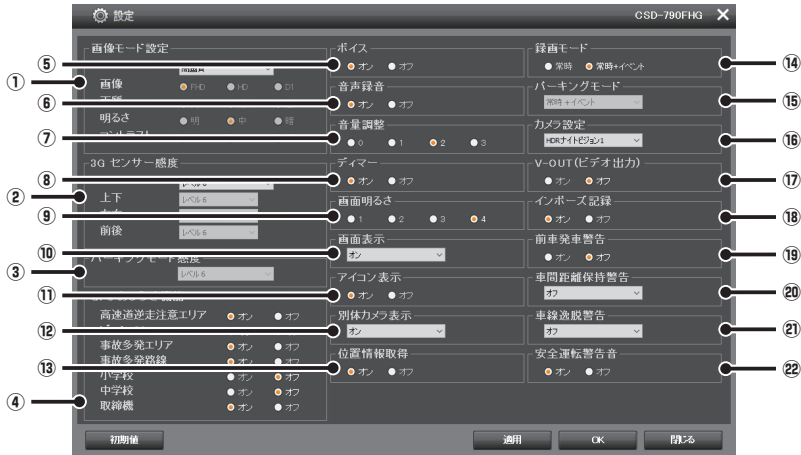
設定
CSD-790FHG

画像モード設定
画像
FHD HD D1
明るさ
明 中 暗

3G センサー感度
上下
レベル6
前後
レベル6
レベル6

高速道逆走注意エリア
オン オフ
事故多発エリア
オン オフ
事故多発路線
オン オフ
小学校
オン オフ
中学校
オン オフ
取締機
オン オフ

ボイス
オン オフ
音声録音
オン オフ
音量調整
0 1 2 3
ディマー
オン オフ
画面明るさ
1 2 3 4
画面表示
オン
アイコン表示
オン オフ
別体カメラ表示
オン
位置情報取得
オン オフ

録画モード
常時 常時+イベント
パーキングモード
常時+イベント
カメラ設定
HDRナイトビジョン1
V-OUT(ビデオ出力)
オン オフ
インポーズ記録
オン オフ
前車発車警告
オン オフ
車間距離保持警告
オフ
車線逸脱警告
オフ
安全運転警告音
オン オフ

初期値
適用
OK
閉じる

①
②
③
④
⑤
⑥
⑦
⑧
⑨
⑩
⑪
⑫
⑬
⑭
⑮
⑯
⑰
⑱
⑲
⑳
㉑
㉒